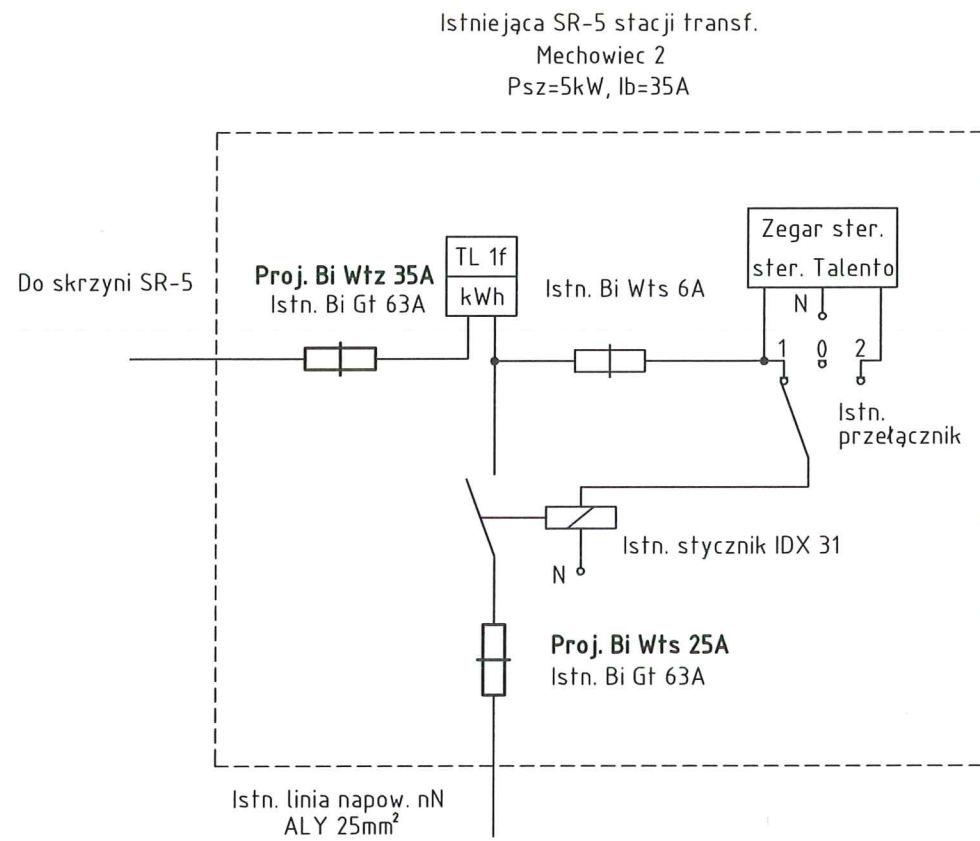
Istniejąca SR-5 stacji transf.
Mechowiec 2
Psz=5kW, Ib=35A

Do skrzyni SR-5

**Proj. Bi Wtz 35A**
Istn. Bi Gt 63A

TL 1f
kWh

Istn. Bi Wts 6A

Zegar ster.
ster. Talento

N

1 0 2

Istn.
przełącznik

Istn. stycznik IDX 31

N

**Proj. Bi Wts 25A**
Istn. Bi Gt 63A

Istn. linia napow. nN
ALY 25mm$^2$